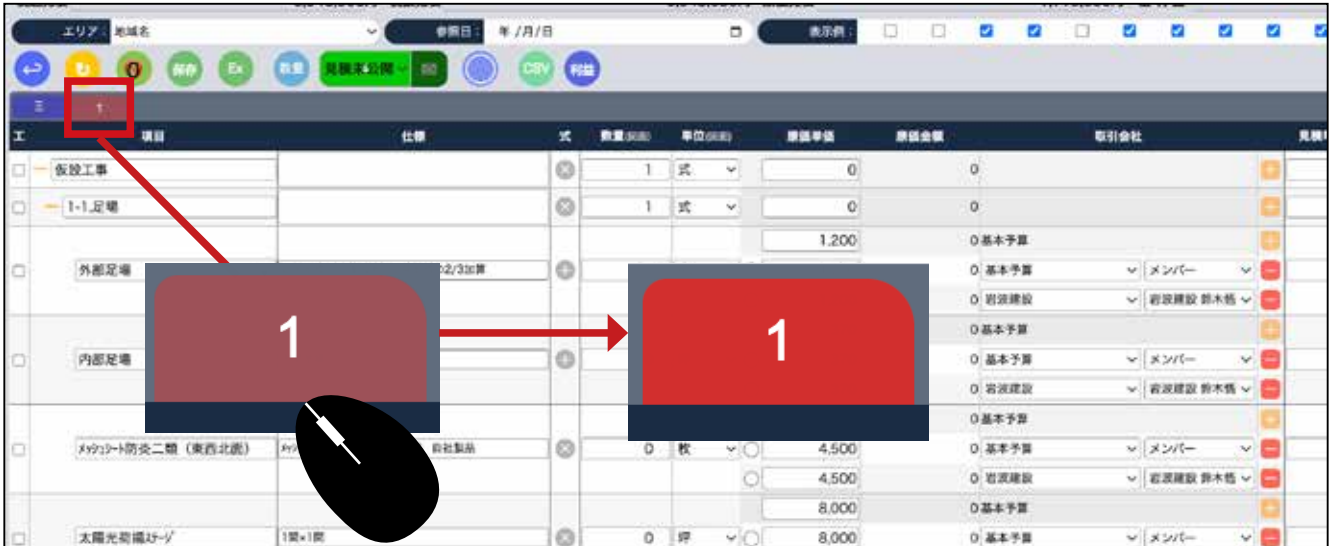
エリア： 地域名
参照日： 年 /月/日
表示例：

0
保存
Ex
数量
見積未公開
CSV
利益

≡
1

エ
項目
仕様
式
数量(総数)
単位(総数)
原価単価
原価金額
取引会社
見積

仮設工事
1
式
0
0

1-1.足場
1
式
0
0

1,200
0 基本予算

外部足場
2/3加算
0 基本予算
メンバー
0 岩波建設
岩波建設 鈴木悟

0 基本予算
内部足場
0 基本予算
メンバー
0 岩波建設
岩波建設 鈴木悟

0 基本予算
ﾒｯｼｭｼｰﾄ防炎二類（東西北面）
ﾒｯ
岩社製品
0
枚
4,500
0 基本予算
メンバー
4,500
0 岩波建設
岩波建設 鈴木悟

8,000
0 基本予算
太陽光荷揚ｽﾃｰｼﾞ
1間×1間
0
坪
8,000
0 基本予算
メンバー

1

1